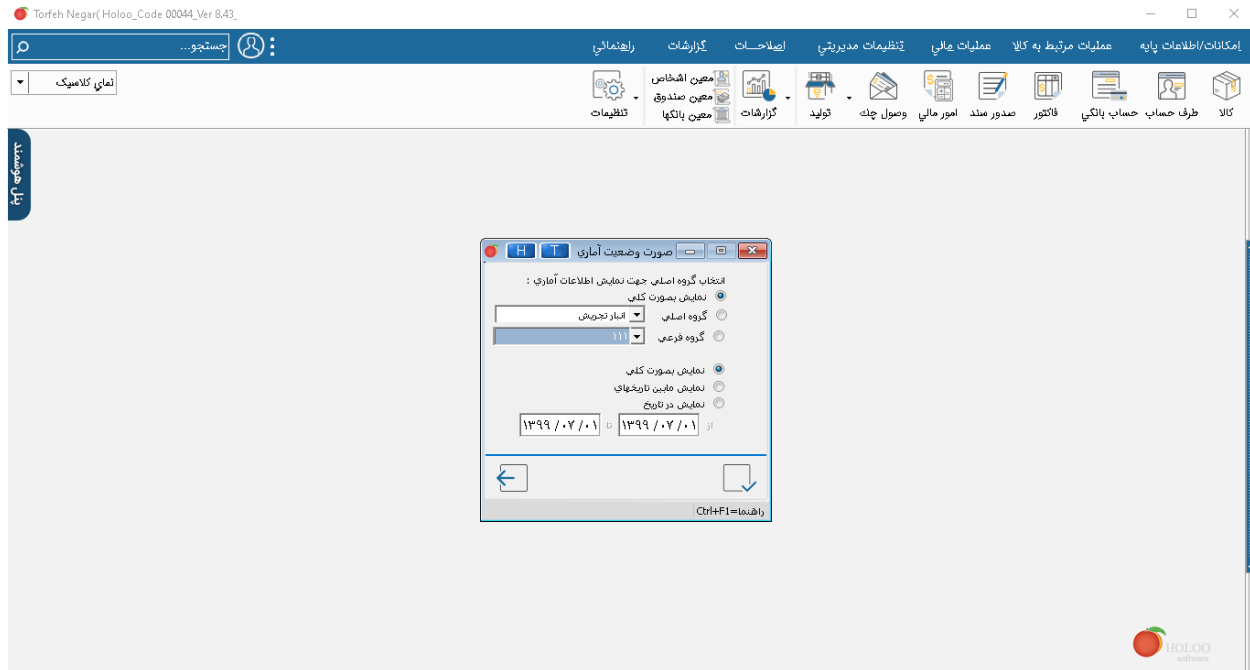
Torfeh Negar( Holoo_Code 00044_Ver 8.43_

امکانات/اطلاعات پايه عمليات مرتبط به کالا عمليات مالي تنظيمات مديريتي اصلاحات گزارشات راهنمائي جستجو...

کالا طرف حساب حساب بانکي فاکتور صدور سند امور مالي وصول چك توليد گزارشات معين اشخاص معين صندوق معين بانکها تنظيمات

نماي کلاسيک

پنل هوشمند

صورت وضعيت آماري T H

انتخاب گروه اصلي جهت نمايش اطلاعات آماري :

نمايش بصورت کلي

گروه اصلي انبار تجريش

گروه فرعي ۱۱۱

نمايش بصورت کلي

نمايش مابين تاريخهاي

نمايش در تاريخ

از ۱۳۹۹/۰۲/۰۱ تا ۱۳۹۹/۰۲/۰۱

راهنما=Ctrl+F1

HOLOO software